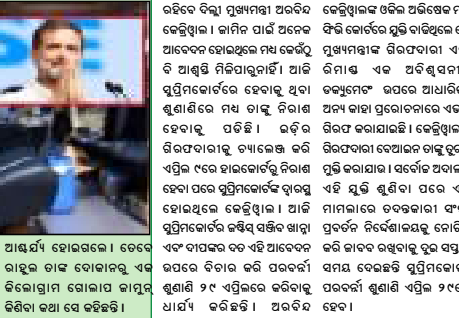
ଆଶ୍ଚର୍ଯ୍ୟ ହୋଇଗଲେ । ତେବେ ରାହୁଲ ତାଙ୍କ ଦୋକାନରୁ ଏକ କିଲୋଗ୍ରାମ ଗୋଲାପ ଜାମୁନ କିଣିବା କଥା ସେ କହିଛନ୍ତି ।

ରହିବେ ଦିଲ୍ଲୀ ମୁଖ୍ୟମନ୍ତ୍ରୀ ଅରବିନ୍ଦ କେଜ୍ରିୱାଲ । ଜାମିନ ପାଇଁ ଅନେକ ଆବେଦନ ହୋଇଥିଲେ ମଧ୍ୟ କେଉଁଠୁ ବି ଆଶ୍ୱସ୍ତି ମିଳିପାରୁନାହିଁ । ଆଜି ସୁପ୍ରିମକୋର୍ଟରେ ହେଉଥିବା ଶୁଣାଣିରେ ମଧ୍ୟ ତାଙ୍କୁ ନିରାଶ ହେବାକୁ ପଡ଼ିଛି । ଇଡ଼ିର ଗିରଫଦାରୀକୁ ଚାଲେଞ୍ଜ କରି ଏପ୍ରିଲ ୯ରେ ହାଇକୋର୍ଟରୁ ନିରାଶ ହେବା ପରେ ସୁପ୍ରିମକୋର୍ଟଙ୍କ ଦ୍ୱାରସ୍ଥ ହୋଇଥିଲେ କେଜ୍ରିୱାଲ । ଆଜି ସୁପ୍ରିମକୋର୍ଟର ଜଷ୍ଟିସ୍ ସଞ୍ଜିବ ଖାନ୍ନା ଏବଂ ଦୀପଙ୍କର ଦତ୍ତ ଯଦିଓ ଆବେଦନ ଉପରେ ବିଚାର କରି ପରବର୍ତ୍ତୀ ଶୁଣାଣି ୨୯ ଏପ୍ରିଲରେ କରିବାକୁ ଧାର୍ଯ୍ୟ କରିଛନ୍ତି । ଅରବିନ୍ଦ

କେଜ୍ରିୱାଲଙ୍କ ଓକିଲ ଅଭିଷେକ ମ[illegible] ସିଂଘି କୋର୍ଟରେ ଯୁକ୍ତି ବାଢ଼ିଥିଲେ ଯେ ମୁଖ୍ୟମନ୍ତ୍ରୀଙ୍କ ଗିରଫଦାରୀ ଏ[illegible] ରିମାଣ୍ଡ ଏକ ଅବିଶ୍ୱସନୀ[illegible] ଡକ୍ୟୁମେଣ୍ଟ ଉପରେ ଆଧାରି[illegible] ଅନ୍ୟ କାହା ପ୍ରରୋଚନାରେ ଏଭ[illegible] ଗିରଫ କରାଯାଇଛି । କେଜ୍ରିୱାଲ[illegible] ଗିରଫଦାରୀ ବେଆଇନ ତାଙ୍କୁ ତୁର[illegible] ମୁକ୍ତି କରାଯାଉ । ସର୍ବୋଚ୍ଚ ଅଦାଲ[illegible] ଏହି ଯୁକ୍ତି ଶୁଣିବା ପରେ ଏ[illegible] ମାମଲାରେ ତଦନ୍ତକାରୀ ସଂ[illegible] ପ୍ରବର୍ତ୍ତନ ନିର୍ଦ୍ଦେଶାଳୟକୁ ନୋଟି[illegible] କରି ଜାବବ ରଖିବାକୁ ଦୁଇ ସପ୍ତା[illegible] ସମୟ ଦେଇଛନ୍ତି ସୁପ୍ରିମକୋର୍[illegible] ପରବର୍ତ୍ତୀ ଶୁଣାଣି ଏପ୍ରିଲ ୨୯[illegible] ହେବ ।